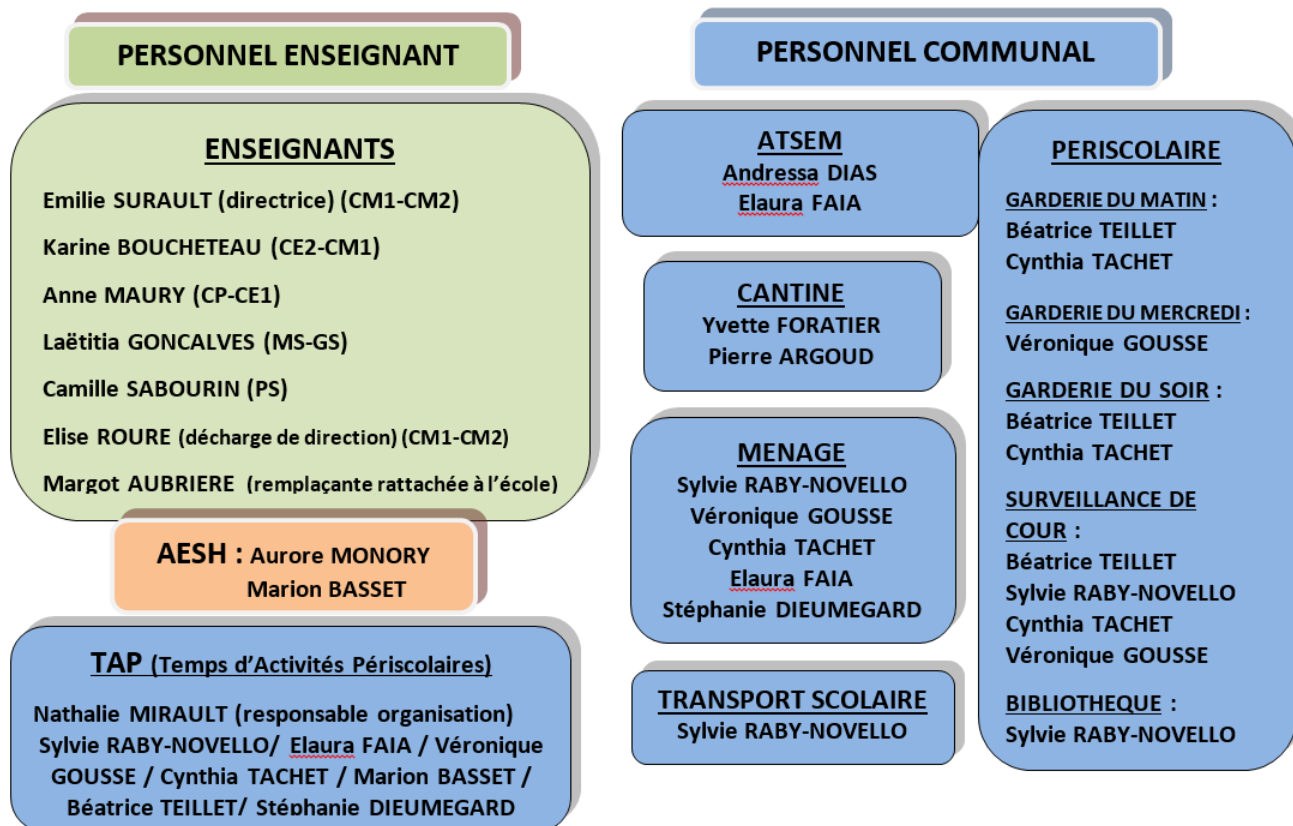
PERSONNEL ENSEIGNANT

ENSEIGNANTS

Emilie SURAULT (directrice) (CM1-CM2)

Karine BOUCHETEAU (CE2-CM1)

Anne MAURY (CP-CE1)

Laëtitia GONCALVES (MS-GS)

Camille SABOURIN (PS)

Elise ROURE (décharge de direction) (CM1-CM2)

Margot AUBRIERE (remplaçante rattachée à l'école)

AESH : Aurore MONORY
Marion BASSET

TAP (Temps d'Activités Périscolaires)

Nathalie MIRAULT (responsable organisation)
Sylvie RABY-NOVELLO/ Elaura FAIA / Véronique GOUSSE / Cynthia TACHET / Marion BASSET / Béatrice TEILLET/ Stéphanie DIEUMEGARD

PERSONNEL COMMUNAL

ATSEM
Andressa DIAS
Elaura FAIA

CANTINE
Yvette FORATIER
Pierre ARGOUD

MENAGE
Sylvie RABY-NOVELLO
Véronique GOUSSE
Cynthia TACHET
Elaura FAIA
Stéphanie DIEUMEGARD

TRANSPORT SCOLAIRE
Sylvie RABY-NOVELLO

PERISCOLAIRE

GARDERIE DU MATIN :
Béatrice TEILLET
Cynthia TACHET

GARDERIE DU MERCREDI :
Véronique GOUSSE

GARDERIE DU SOIR :
Béatrice TEILLET
Cynthia TACHET

SURVEILLANCE DE COUR :
Béatrice TEILLET
Sylvie RABY-NOVELLO
Cynthia TACHET
Véronique GOUSSE

BIBLIOTHEQUE :
Sylvie RABY-NOVELLO